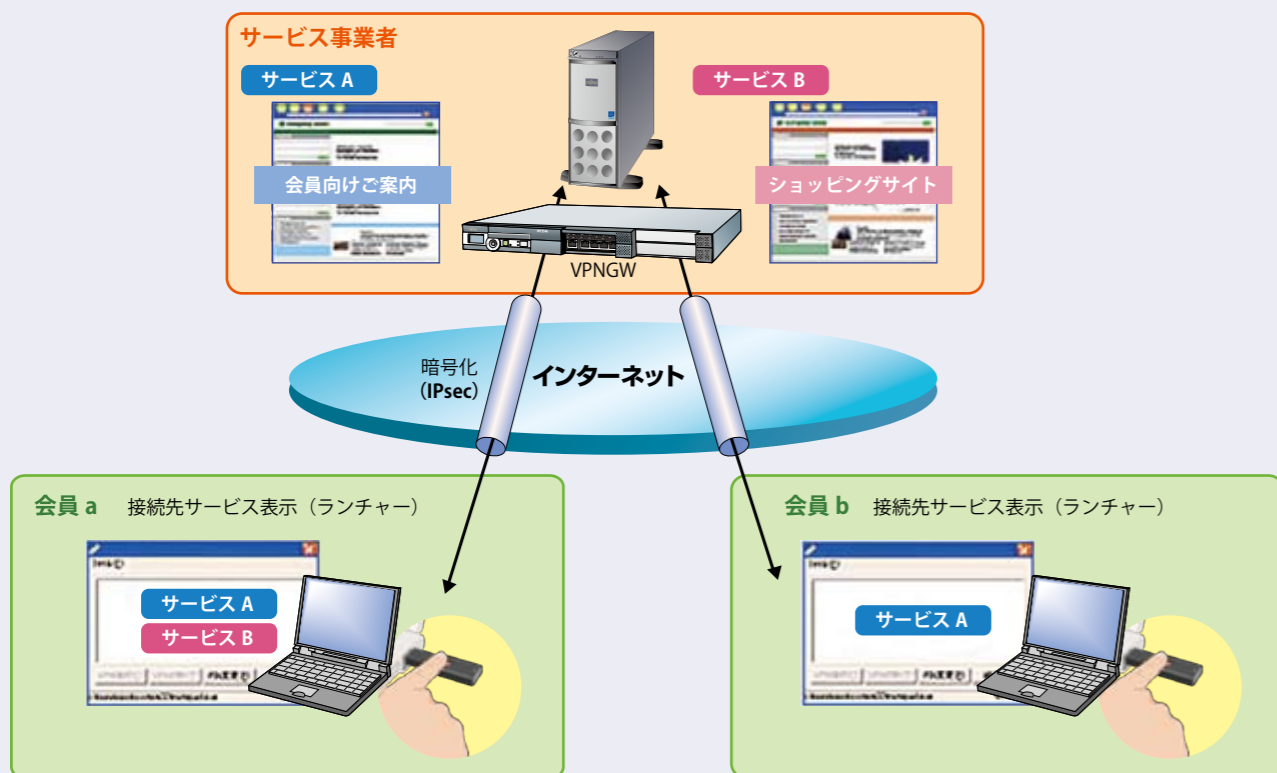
サービス事業者

サービス A

会員向けご案内

サービス B

ショッピングサイト

VPNGW

暗号化
(IPsec)

インターネット

会員 a 接続先サービス表示（ランチャー）

サービス A
サービス B

会員 b 接続先サービス表示（ランチャー）

サービス A